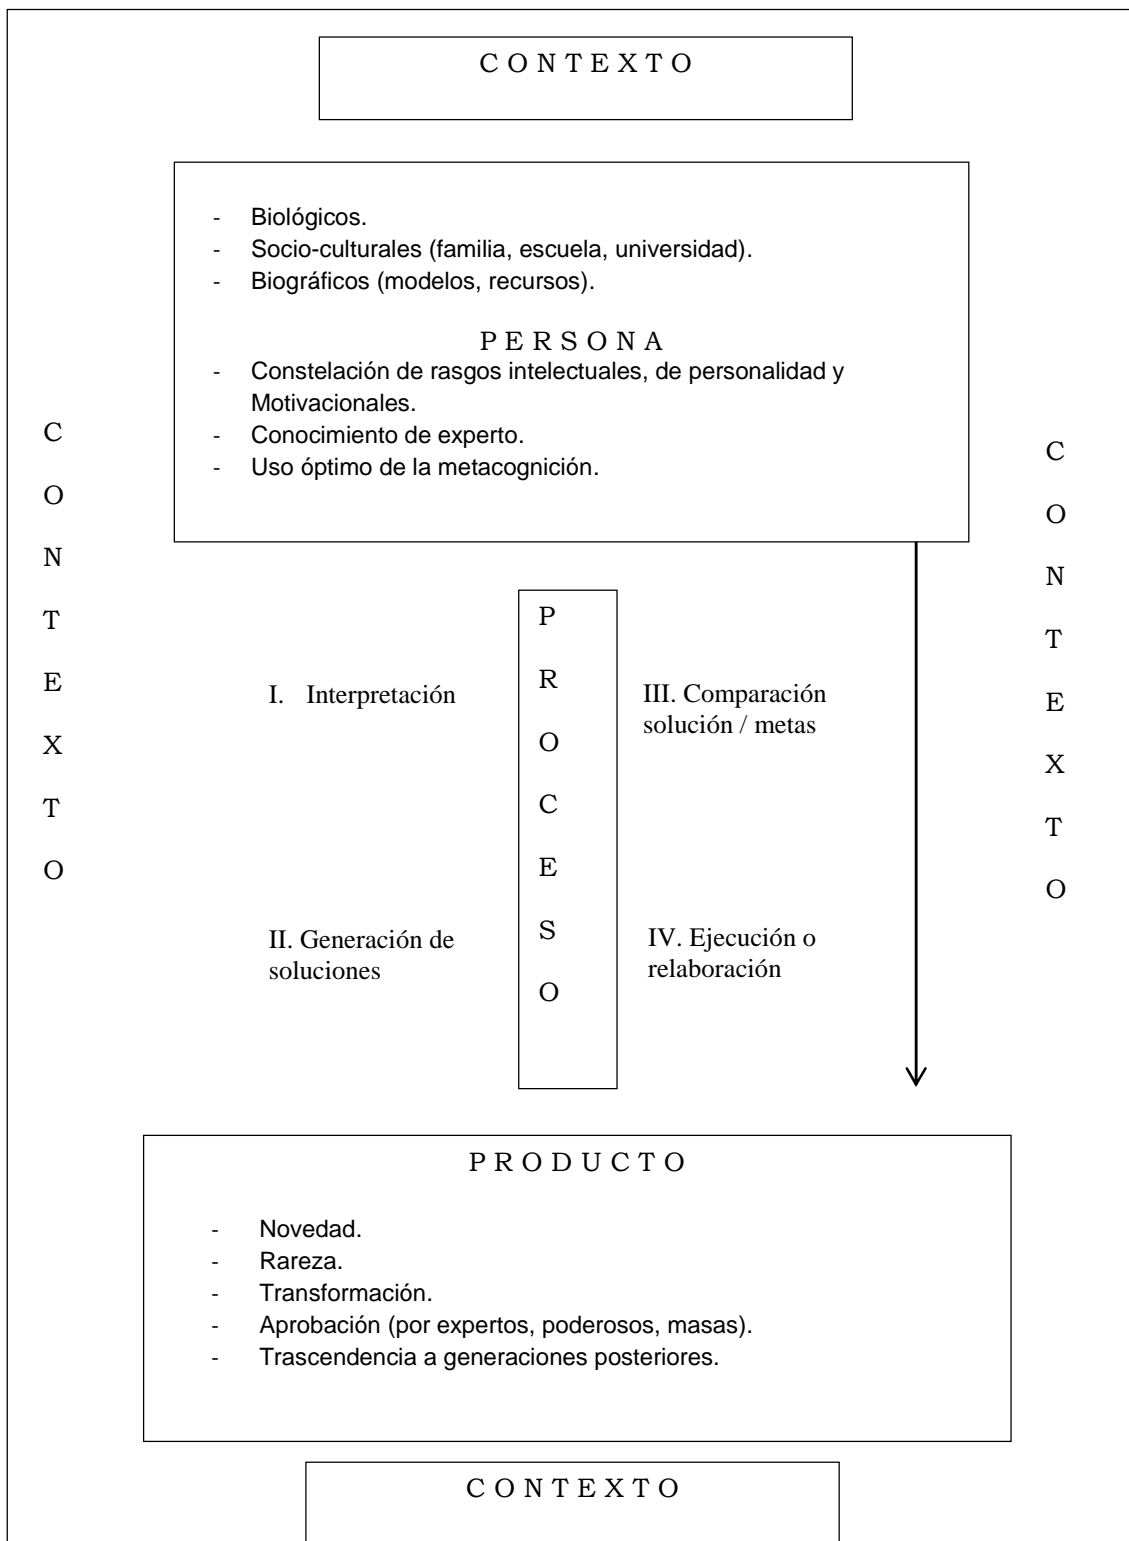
C O N T E X T O

- Biológicos.
- Socio-culturales (familia, escuela, universidad).
- Biográficos (modelos, recursos).

P E R S O N A

- Constelación de rasgos intelectuales, de personalidad y Motivacionales.
- Conocimiento de experto.
- Uso óptimo de la metacognición.

C O N T E X T O

C O N T E X T O

P R O C E S O

I. Interpretación

III. Comparación solución / metas

II. Generación de soluciones

IV. Ejecución o relaboración

P R O D U C T O

- Novedad.
- Rareza.
- Transformación.
- Aprobación (por expertos, poderosos, masas).
- Trascendencia a generaciones posteriores.

C O N T E X T O